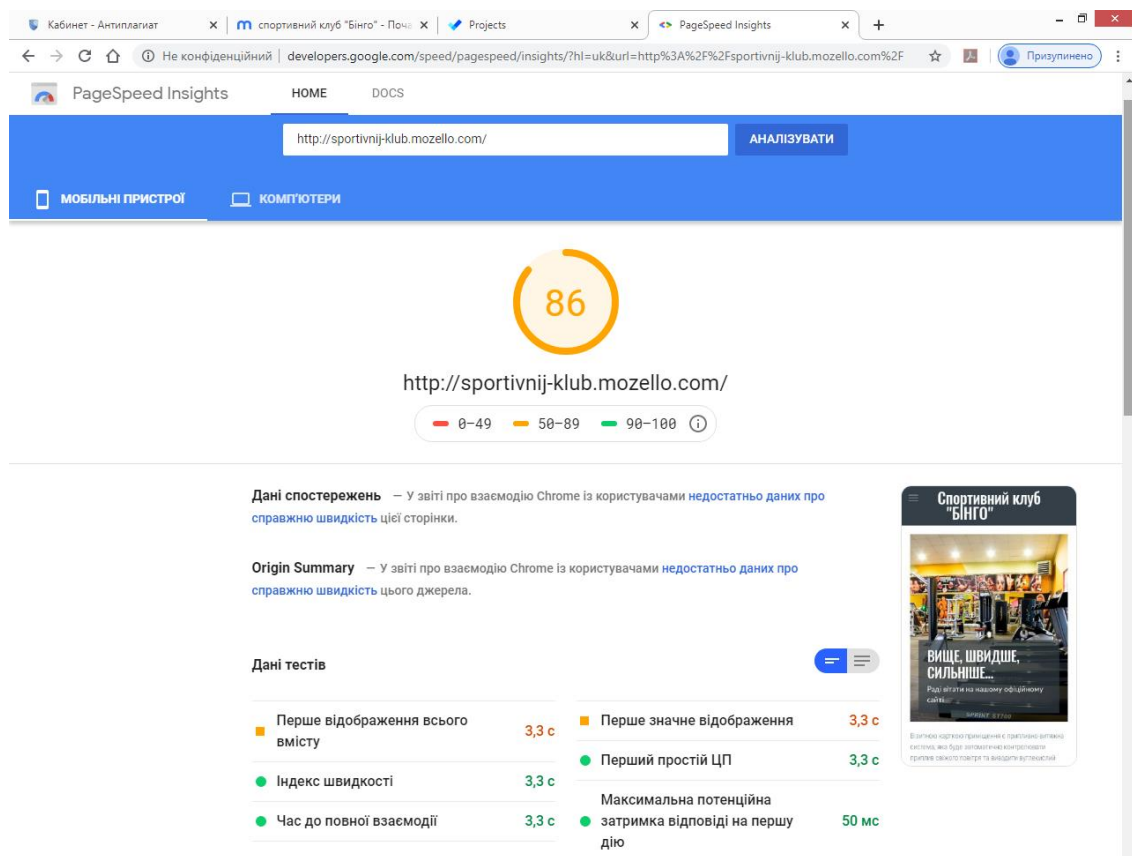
Кабинет - Антиплагиат × спортивний клуб "Бінго" - Поча × Projects × PageSpeed Insights × +

Не конфіденційний | developers.google.com/speed/pagespeed/insights/?hl=uk&url=http%3A%2F%2Fsportivnij-klub.mozello.com%2F

Призупинено

PageSpeed Insights HOME DOCS

http://sportivnij-klub.mozello.com/ АНАЛІЗУВАТИ

МОБІЛЬНІ ПРИСТРОЇ КОМП'ЮТЕРИ

86

http://sportivnij-klub.mozello.com/

0–49 50–89 90–100

Дані спостережень — У звіті про взаємодію Chrome із користувачами недостатньо даних про справжню швидкість цієї сторінки.

Origin Summary — У звіті про взаємодію Chrome із користувачами недостатньо даних про справжню швидкість цього джерела.

Спортивний клуб "БІНГО"

ВИЩЕ, ШВИДШЕ, СИЛЬНІШЕ...

Раді вітати на нашому офіційному сайті

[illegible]

Дані тестів

| | |
|---|---|
| Перше відображення всього вмісту 3,3 с | Перше значне відображення 3,3 с |
| Індекс швидкості 3,3 с | Перший простій ЦП 3,3 с |
| Час до повної взаємодії 3,3 с | Максимальна потенційна затримка відповіді на першу дію 50 мс |